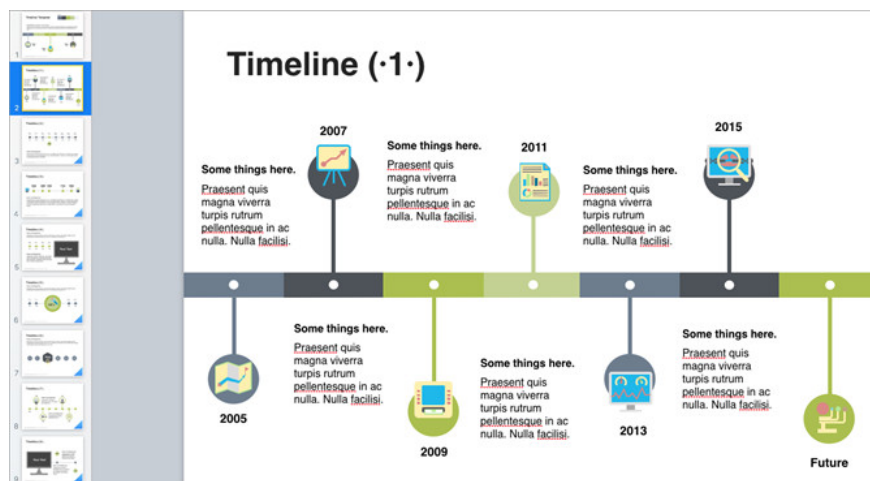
Timeline (·1·)

Some things here.
Praesent quis magna viverra turpis rutrum pellentesque in ac nulla. Nulla facilisi.

2007

Some things here.
Praesent quis magna viverra turpis rutrum pellentesque in ac nulla. Nulla facilisi.

2011

Some things here.
Praesent quis magna viverra turpis rutrum pellentesque in ac nulla. Nulla facilisi.

2015

2005

Some things here.
Praesent quis magna viverra turpis rutrum pellentesque in ac nulla. Nulla facilisi.

2009

Some things here.
Praesent quis magna viverra turpis rutrum pellentesque in ac nulla. Nulla facilisi.

2013

Some things here.
Praesent quis magna viverra turpis rutrum pellentesque in ac nulla. Nulla facilisi.

Future

1
2
3
4
5
6
7
8
9